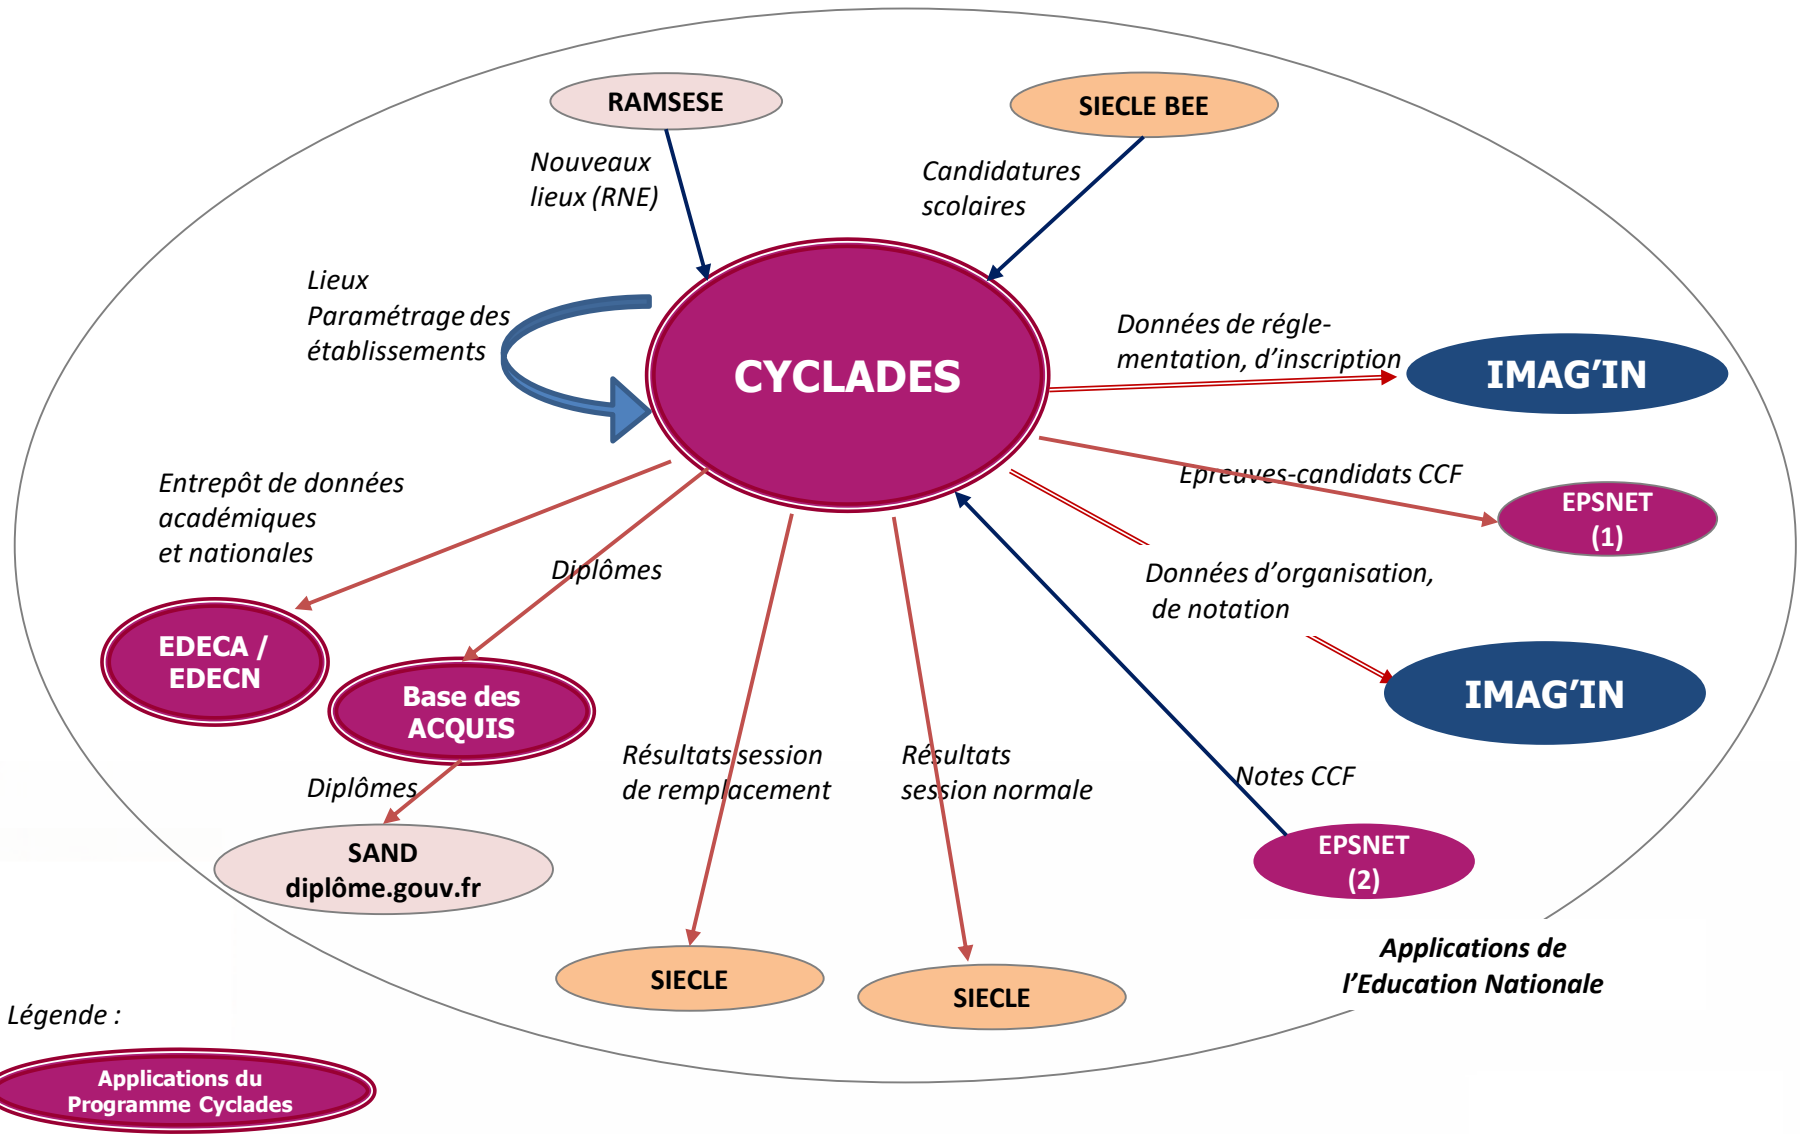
RAMSESE

SIECLE BEE

Nouveaux lieux (RNE)

Candidatures scolaires

Lieux
Paramétrage des établissements

CYCLADES

Données de régle-mentation, d'inscription

IMAG'IN

Epreuves-candidats CCF

EPSNET (1)

Entrepôt de données académiques et nationales

Diplômes

Données d'organisation, de notation

IMAG'IN

EDECA / EDECN

Base des ACQUIS

Résultats session de remplacement

Résultats session normale

Notes CCF

Diplômes

SAND
diplôme.gouv.fr

EPSNET (2)

SIECLE

SIECLE

Applications de l'Education Nationale

Légende :

Applications du Programme Cyclades